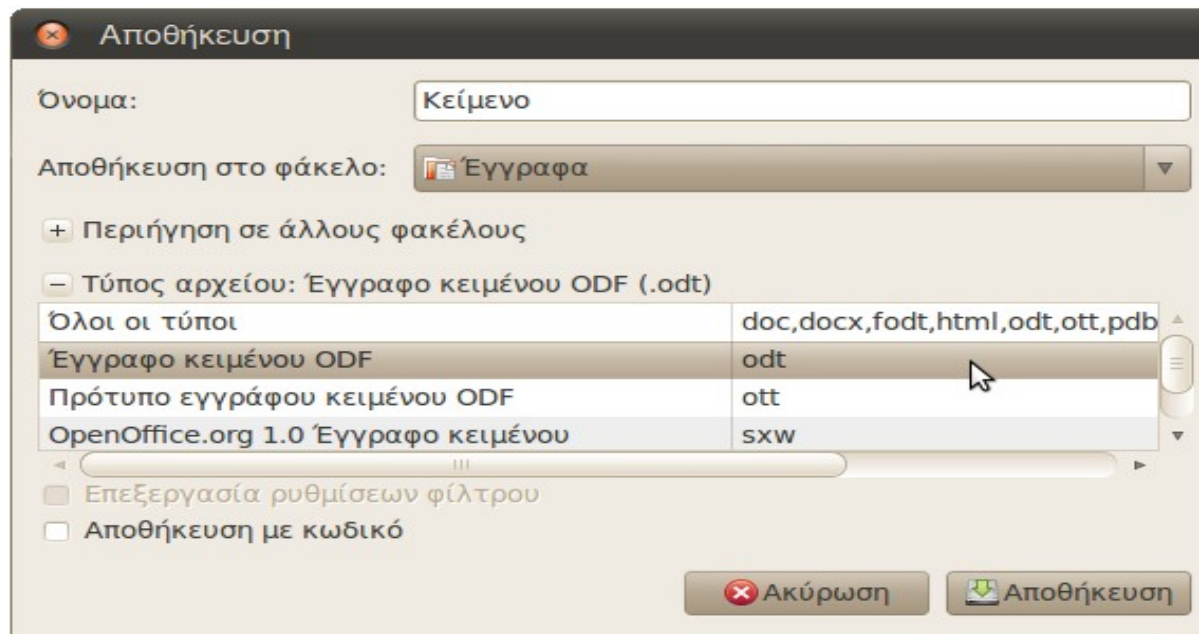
Αποθήκευση

Όνομα: Κείμενο

Αποθήκευση στο φάκελο: Έγγραφα

+ Περιήγηση σε άλλους φακέλους

– Τύπος αρχείου: Έγγραφο κειμένου ODF (.odt)

| | |
|---|---|
| Όλοι οι τύποι | doc,docx,fodt,html,odt,ott,pdb |
| Έγγραφο κειμένου ODF | odt |
| Πρότυπο εγγράφου κειμένου ODF | ott |
| OpenOffice.org 1.0 Έγγραφο κειμένου | sxw |

Επεξεργασία ρυθμίσεων φίλτρου

Αποθήκευση με κωδικό

Ακύρωση Αποθήκευση